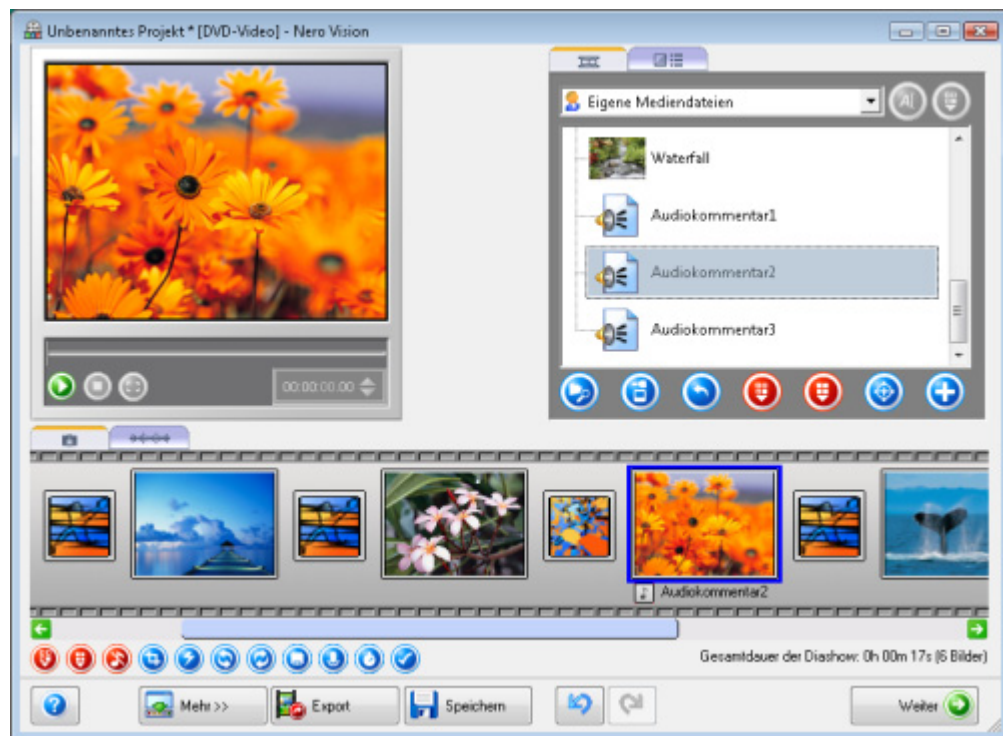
Unbenanntes Projekt * [DVD-Video] - Nero Vision

00:00:00.00

Eigene Mediendateien

Waterfall

Audiokommentar1

Audiokommentar2

Audiokommentar3

Audiokommentar2

Gesamtdauer der Diashow: 0h 00m 17s (6 Bilder)

Mehr >>

Export

Speichern

Weiter